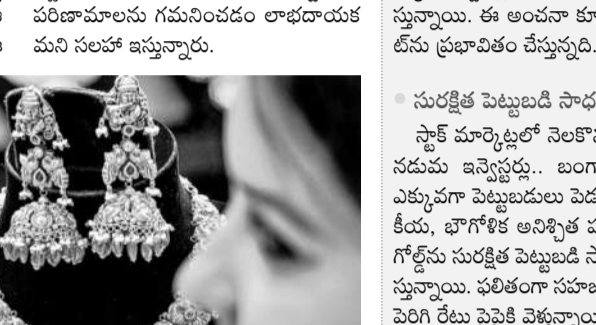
పరిణామాలను గమనించడం లాభదాయక మని సలహా ఇస్తున్నారు.

స్తున్నాయి. ఈ అంచనా కూ ట్‌ను ప్రభావితం చేస్తున్నది.

సురక్షిత పెట్టుబడి సాధ

స్టాక్ మార్కెట్లలో నెలకొన నడుమ ఇన్వెస్టర్లు.. బంగా ఎక్కువగా పెట్టుబడులు పెడ కీయ, భౌగోళిక అనిశ్చిత ప గోల్డ్‌ను సురక్షిత పెట్టుబడి న స్తున్నాయి. ఫలితంగా సహజ పెరిగి రేటు పైపైకి వెళ్తున్నాయ